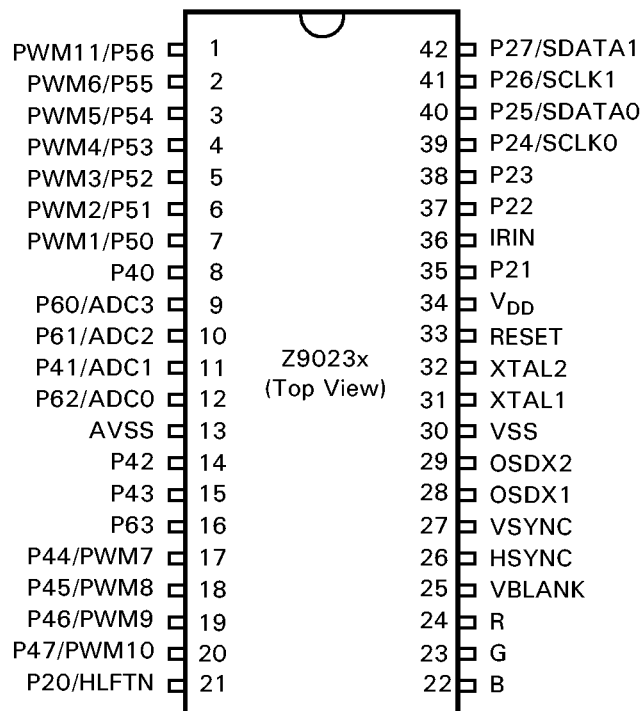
PWM11/P56 1
PWM6/P55 2
PWM5/P54 3
PWM4/P53 4
PWM3/P52 5
PWM2/P51 6
PWM1/P50 7
P40 8
P60/ADC3 9
P61/ADC2 10
P41/ADC1 11
P62/ADC0 12
AVSS 13
P42 14
P43 15
P63 16
P44/PWM7 17
P45/PWM8 18
P46/PWM9 19
P47/PWM10 20
P20/HLFTN 21

Z9023x
(Top View)

42 P27/SDATA1
41 P26/SCLK1
40 P25/SDATA0
39 P24/SCLK0
38 P23
37 P22
36 IRIN
35 P21
34 $V_{DD}$
33 RESET
32 XTAL2
31 XTAL1
30 VSS
29 OSDX2
28 OSDX1
27 VSYNC
26 HSYNC
25 VBLANK
24 R
23 G
22 B